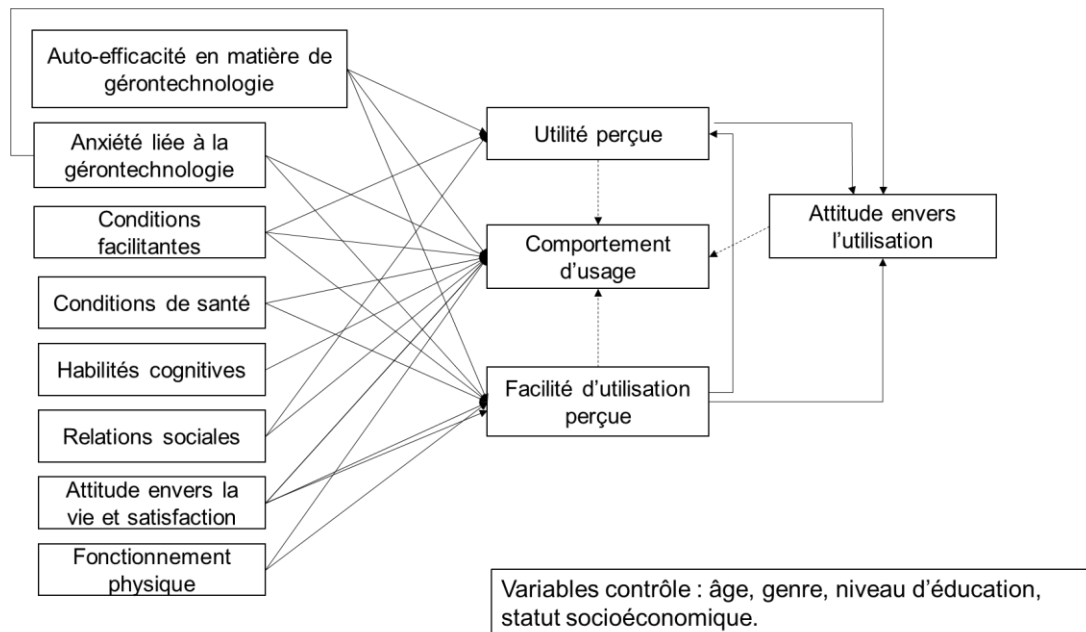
Auto-efficacité en matière de gérontechnologie

Anxiété liée à la gérontechnologie

Conditions facilitantes

Conditions de santé

Habilités cognitives

Relations sociales

Attitude envers la vie et satisfaction

Fonctionnement physique

Utilité perçue

Comportement d'usage

Facilité d'utilisation perçue

Attitude envers l'utilisation

Variables contrôle : âge, genre, niveau d'éducation, statut socioéconomique.